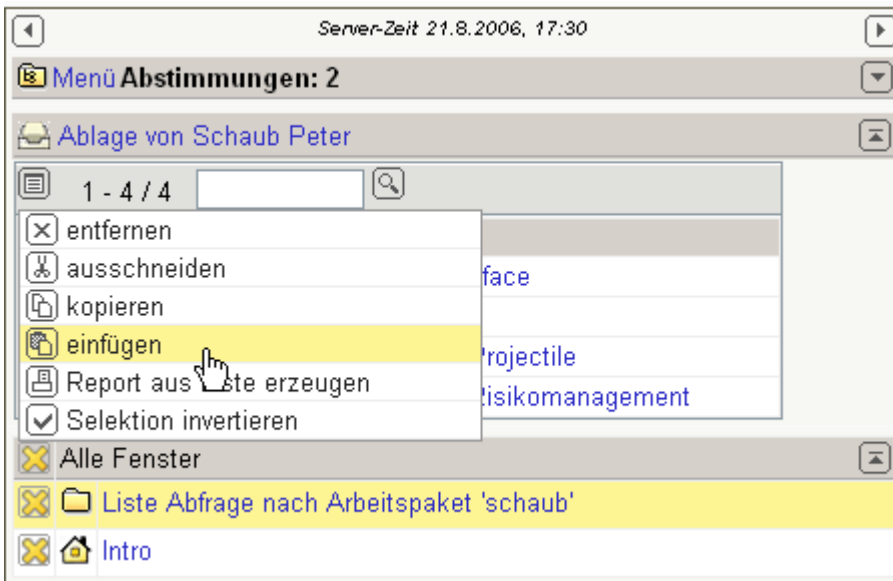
Server-Zeit 21.8.2006, 17:30

Menü **Abstimmungen: 2**

Ablage von Schaub Peter

1 - 4 / 4

entfernen
ausschneiden
kopieren
einfügen
Report aus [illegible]ste erzeugen
Selektion invertieren

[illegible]face
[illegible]rojectile
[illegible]isikomanagement

Alle Fenster

Liste Abfrage nach Arbeitspaket 'schaub'

Intro